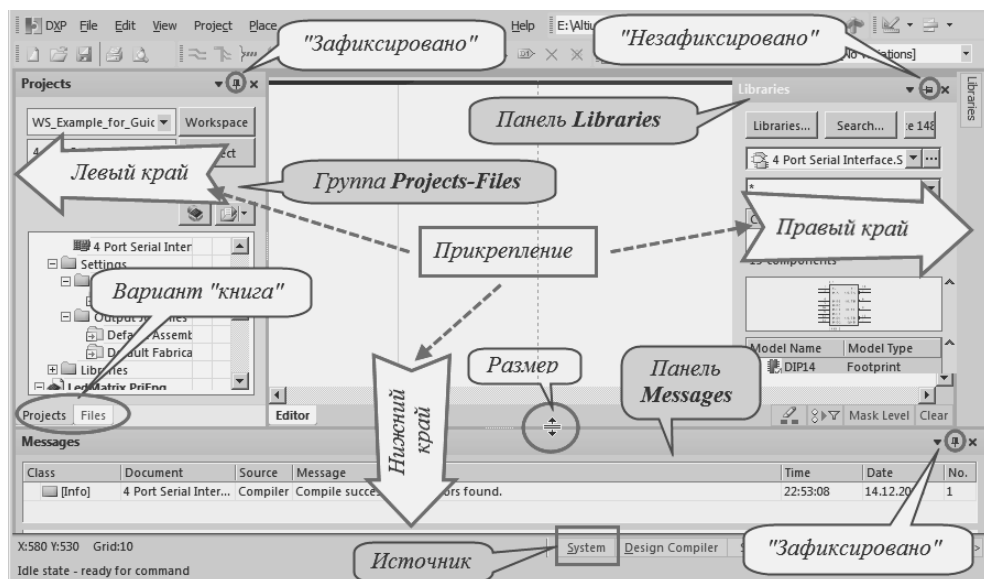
DXP File Edit View Project Place Help E:\Altiu

"Зафиксировано" "Незафиксировано"

No Variations]

Projects

WS_Example_for_Guic Workspace

Левый край

Группа Projects-Files

Панель Libraries

Libraries

Libraries... Search... e 148

4 Port Serial Interface.S

Правый край

Прикрепление

4 Port Serial Inter

Settings

Вариант "книга"

Defa Assemb

Default Fabrica

Libraries

LedMatrix PriEng

Projects Files

Нижний край

Размер

Панель Messages

Editor

Model Name Model Type

DIP14 Footprint

Mask Level Clear

Messages

| Class | Document | Source | Message | Time | Date | No. |
|---|---|---|---|---|---|---|
| [Info] | 4 Port Serial Inter... | Compiler | Compile succes... ors found. | 22:53:08 | 14.12.20 | 1 |

X:580 Y:530 Grid:10

Idle state - ready for command

Источник

System Design Compiler

"Зафиксировано"